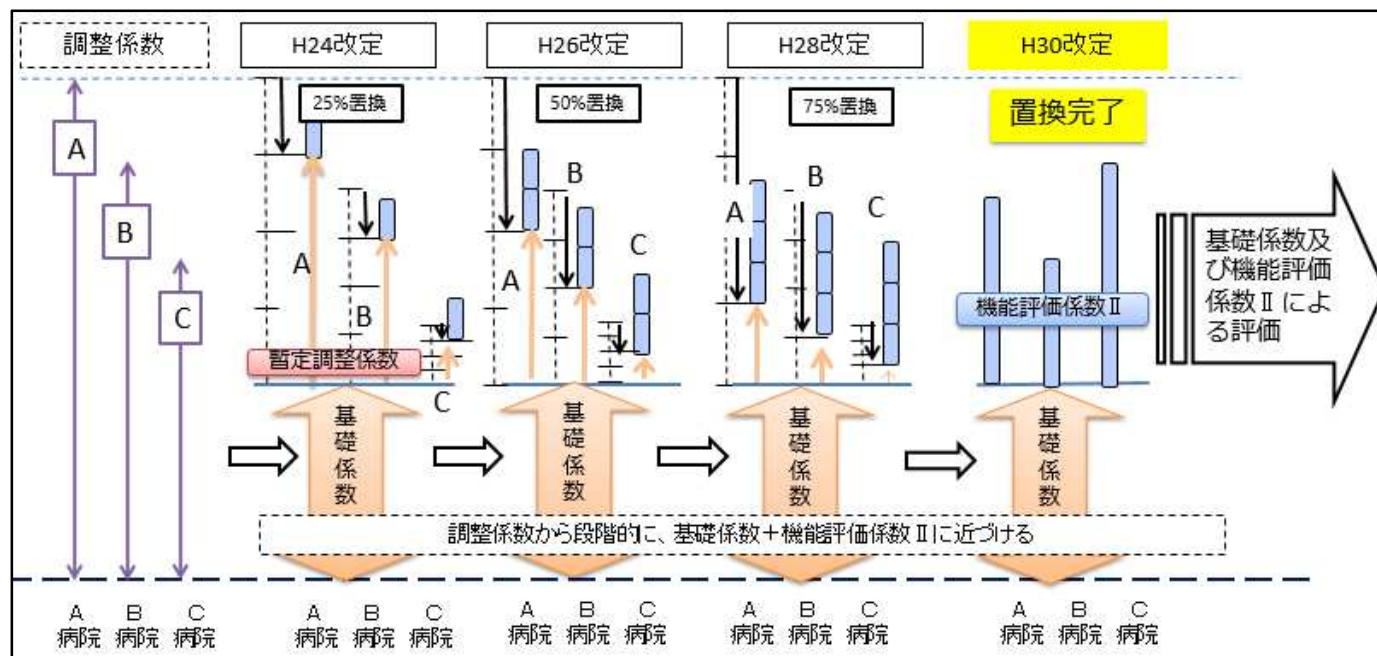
調整係数

H24改定

H26改定

H28改定

H30改定

A

B

C

25%置換

A

B

暫定調整係数

C

基礎係数

50%置換

B

A

C

基礎係数

75%置換

B

A

C

基礎係数

置換完了

機能評価係数Ⅱ

基礎係数

基礎係数及び機能評価係数Ⅱによる評価

調整係数から段階的に、基礎係数＋機能評価係数Ⅱに近づける

A 病院　B 病院　C 病院

A 病院　B 病院　C 病院

A 病院　B 病院　C 病院

A 病院　B 病院　C 病院

A 病院　B 病院　C 病院